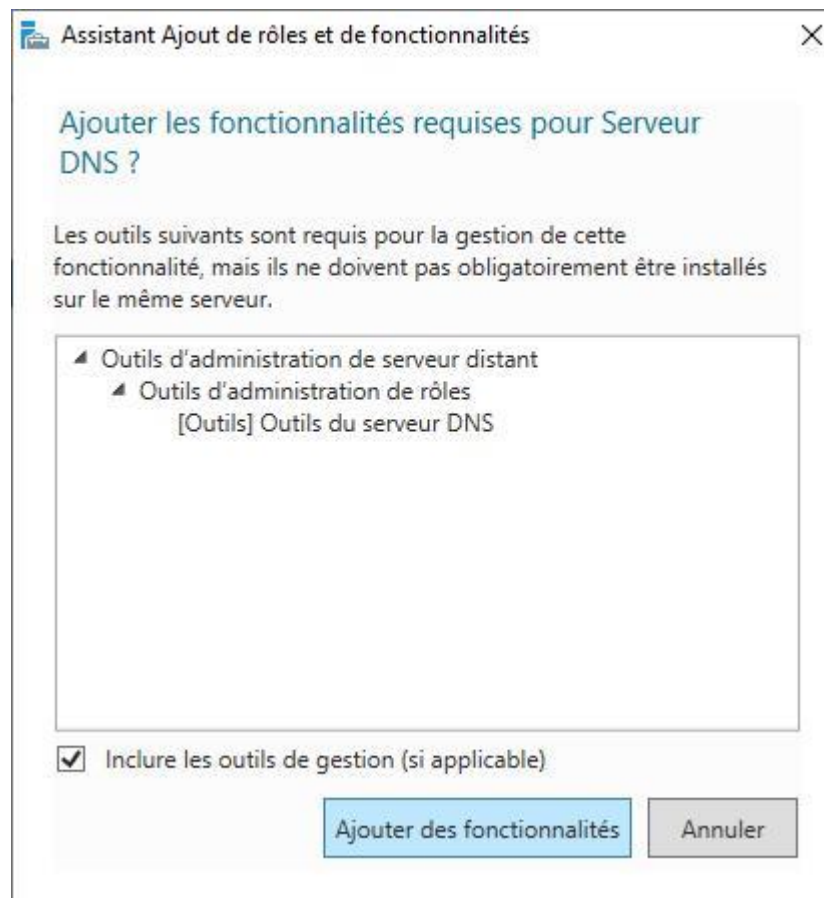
Assistant Ajout de rôles et de fonctionnalités

×

Ajouter les fonctionnalités requises pour Serveur DNS ?

Les outils suivants sont requis pour la gestion de cette fonctionnalité, mais ils ne doivent pas obligatoirement être installés sur le même serveur.

◢ Outils d'administration de serveur distant
◢ Outils d'administration de rôles
[Outils] Outils du serveur DNS

☑ Inclure les outils de gestion (si applicable)

Ajouter des fonctionnalités

Annuler